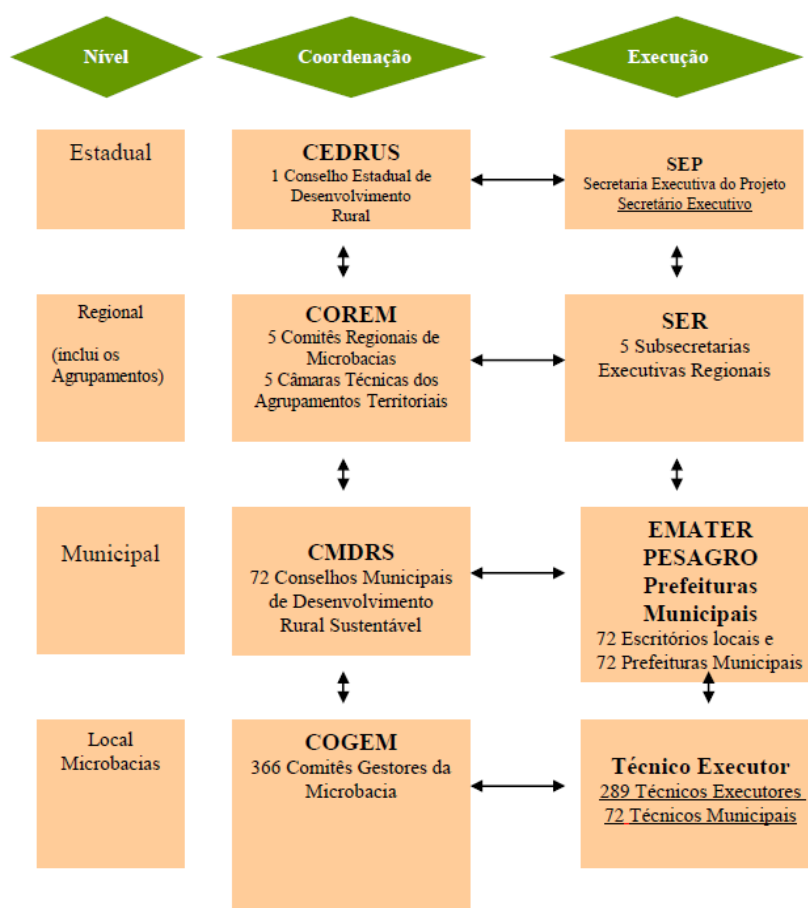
Nível

Coordenação

Execução

Estadual

CEDRUS
1 Conselho Estadual de Desenvolvimento Rural

SEP
Secretaria Executiva do Projeto
Secretário Executivo

Regional

(inclui os Agrupamentos)

COREM
5 Comitês Regionais de Microbacias
5 Câmaras Técnicas dos Agrupamentos Territoriais

SER
5 Subsecretarias Executivas Regionais

Municipal

CMDRS
72 Conselhos Municipais de Desenvolvimento Rural Sustentável

EMATER
PESAGRO
Prefeituras Municipais
72 Escritórios locais e
72 Prefeituras Municipais

Local
Microbacias

COGEM
366 Comitês Gestores da Microbacia

Técnico Executor
289 Técnicos Executores
72 Técnicos Municipais